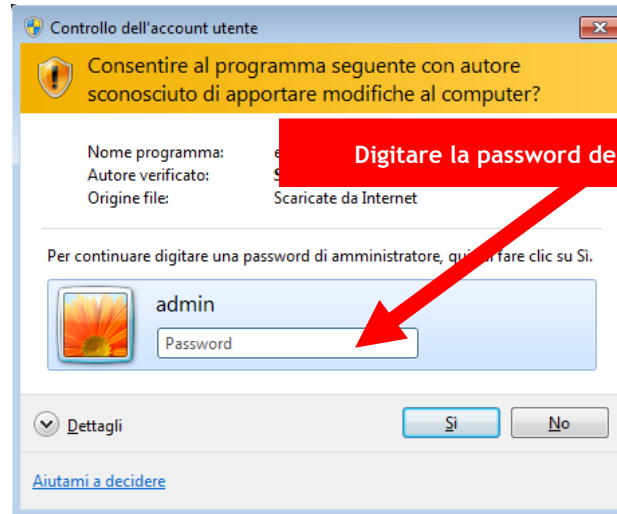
Controllo dell'account utente

Consentire al programma seguente con autore sconosciuto di apportare modifiche al computer?

Digitare la password de

Nome programma: e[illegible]
Autore verificato: S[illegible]
Origine file: Scaricate da Internet

Per continuare digitare una password di amministratore, qu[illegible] fare clic su Sì.

admin

Password

Dettagli

Sì

No

Aiutami a decidere